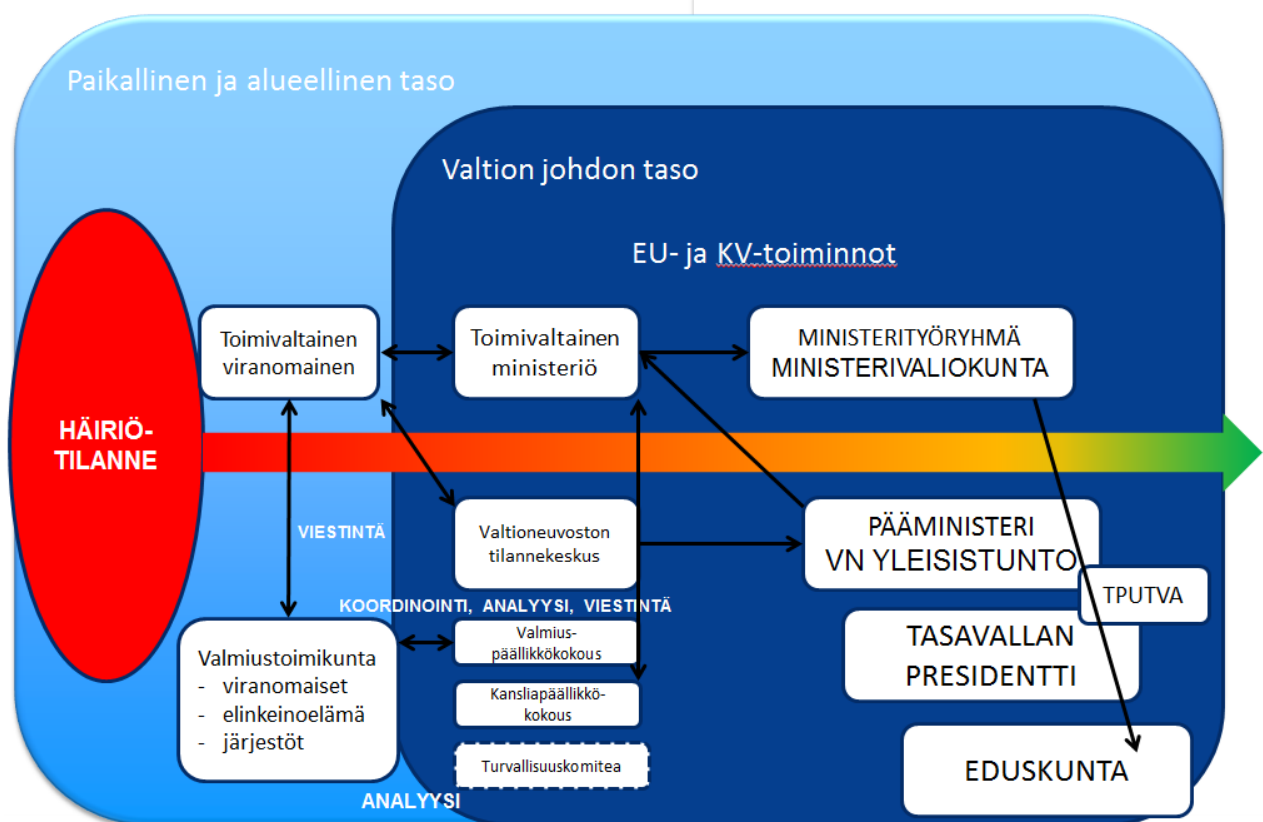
Paikallinen ja alueellinen taso

Valtion johdon taso

EU- ja KV-toiminnot

HÄIRIÖ-TILANNE

Toimivaltainen viranomainen

Toimivaltainen ministeriö

MINISTERITYÖRYHMÄ
MINISTERIVALIOKUNTA

VIESTINTÄ

Valtioneuvoston tilannekeskus

PÄÄMINISTERI
VN YLEISISTUNTO

TPUTVA

KOORDINOINTI, ANALYYSI, VIESTINTÄ

Valmius-päällikkökokous

TASAVALLAN PRESIDENTTI

Valmiustoimikunta
- viranomaiset
- elinkeinoelämä
- järjestöt

Kansliapäällikkö-kokous

Turvallisuuskomitea

EDUSKUNTA

ANALYYSI